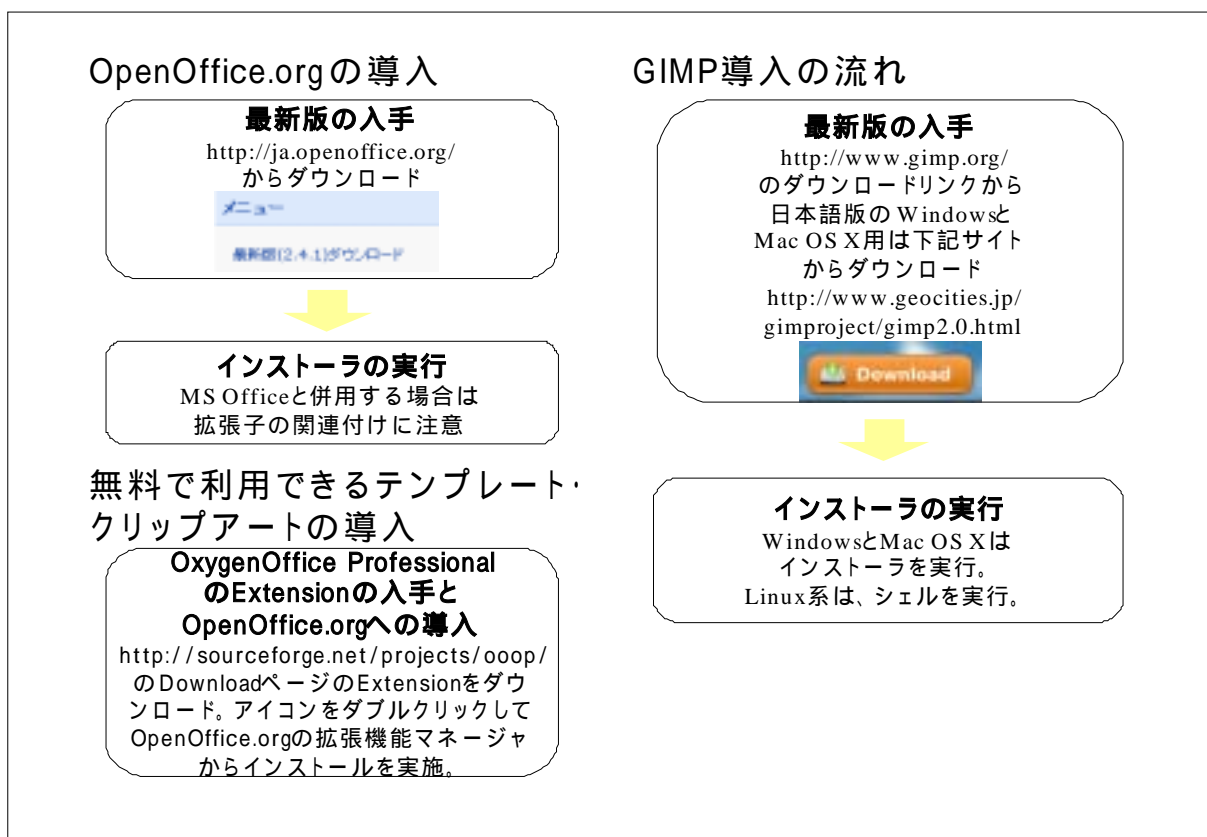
OpenOffice.orgの導入

最新版の入手
http://ja.openoffice.org/
からダウンロード

メニュー

最新版(2.4.1)ダウンロード

インストーラの実行
MS Officeと併用する場合は
拡張子の関連付けに注意

無料で利用できるテンプレート・クリップアートの導入

OxygenOffice Professional
のExtensionの入手と
OpenOffice.orgへの導入
http://sourceforge.net/projects/ooop/
のDownloadページのExtensionをダウンロード。アイコンをダブルクリックして
OpenOffice.orgの拡張機能マネージャ
からインストールを実施。

GIMP導入の流れ

最新版の入手
http://www.gimp.org/
のダウンロードリンクから
日本語版のWindowsと
Mac OS X用は下記サイト
からダウンロード
http://www.geocities.jp/
gimproject/gimp2.0.html

Download

インストーラの実行
WindowsとMac OS Xは
インストーラを実行。
Linux系は、シェルを実行。